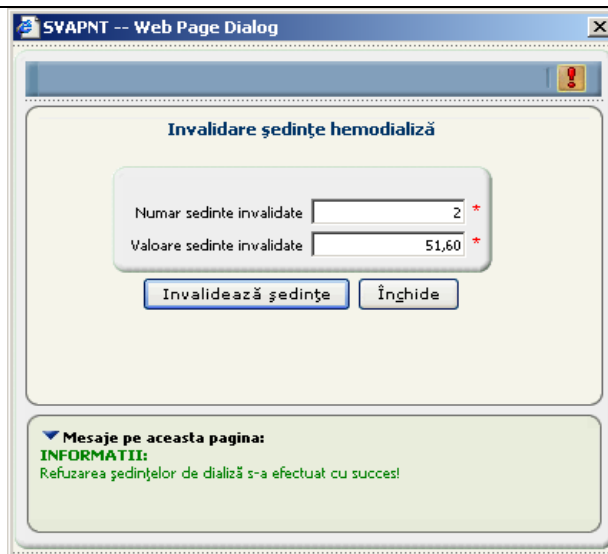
SVAPNT -- Web Page Dialog

Invalidare şedinţe hemodializă

Numar sedinte invalidate 2 *
Valoare sedinte invalidate 51,60 *

Invalidează şedinţe
Închide

Mesaje pe aceasta pagina:
INFORMATII:
Refuzarea şedinţelor de dializă s-a efectuat cu succes!